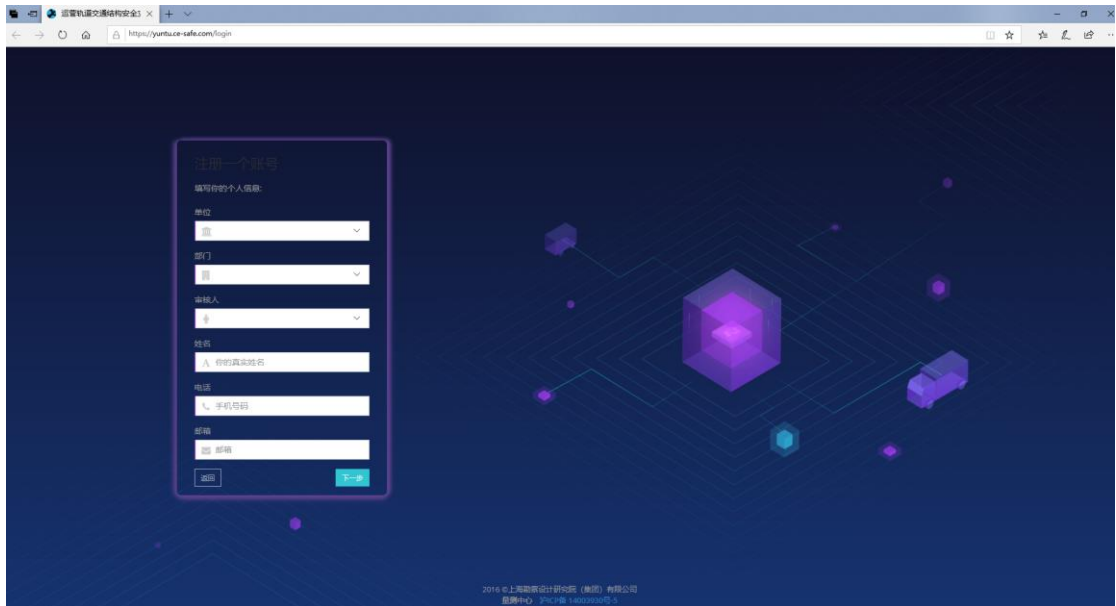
巡警轨道交通结构安全 ×  +

https://yuntu.ce-safe.com/login

注册一个账号

填写你的个人信息:

单位

部门

审核人

姓名

你的真实姓名

电话

手机号码

邮箱

邮箱

返回

下一步

2016 © 上海勘察设计研究院（集团）有限公司
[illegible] 沪ICP备 14003930号-5